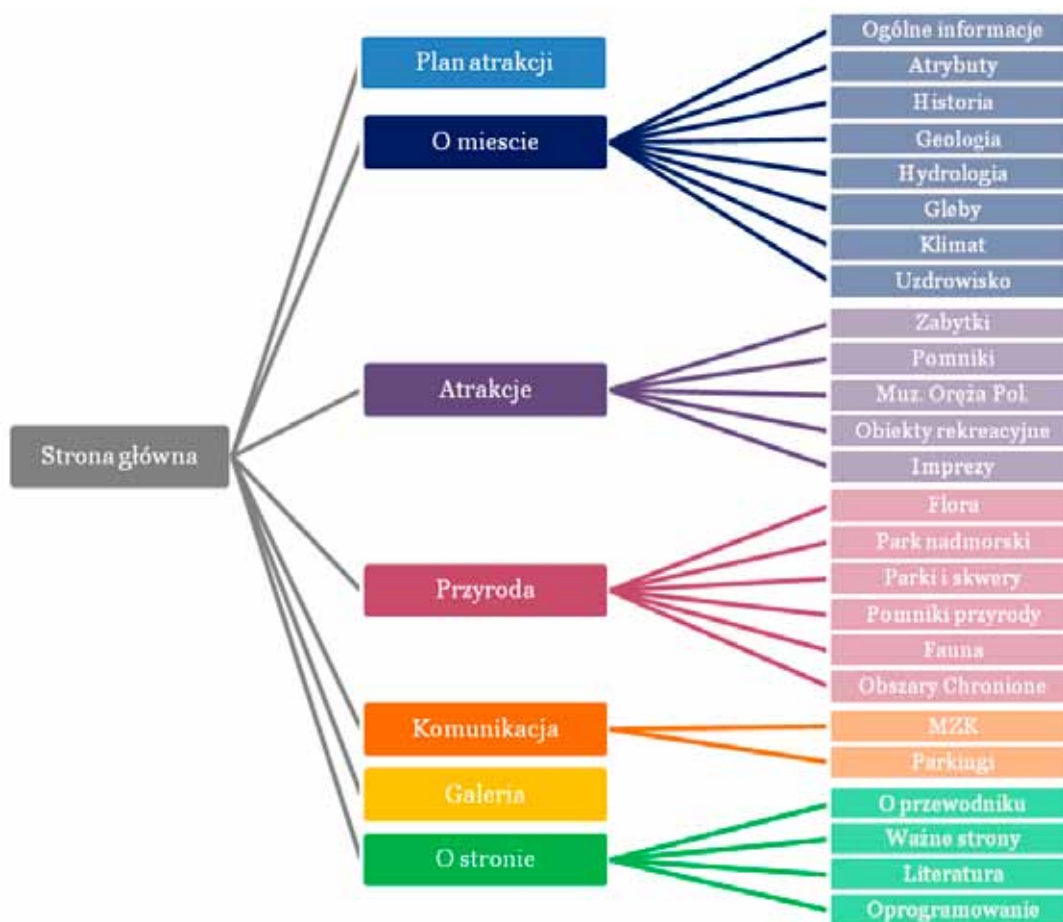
Strona główna

Plan atrakcji

O miescie

Ogólne informacje
Atrybuty
Historia
Geologia
Hydrologia
Gleby
Klimat
Uzdrowisko

Atrakcje

Zabytki
Pomniki
Muz. Oręża Pol.
Obiekty rekreacyjne
Imprezy

Przyroda

Flora
Park nadmorski
Parki i skwery
Pomniki przyrody
Fauna
Obszary Chronione

Komunikacja

MZK
Parkingi

Galeria

O stronie

O przewodniku
Ważne strony
Literatura
Oprogramowanie